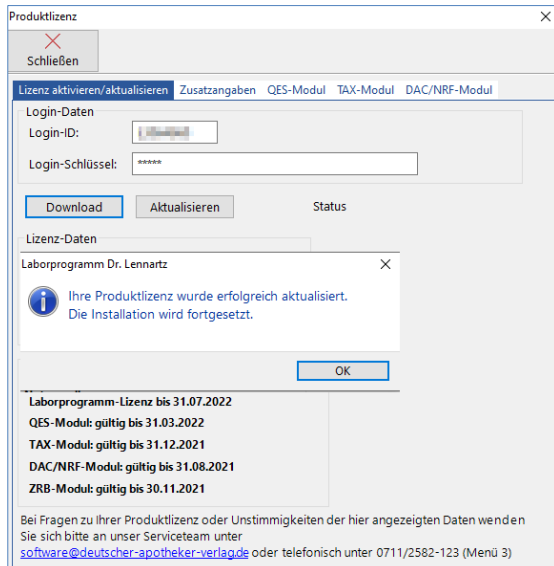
Produktlizenz

Schließen

Lizenz aktivieren/aktualisieren | Zusatzangaben | QES-Modul | TAX-Modul | DAC/NRF-Modul

Login-Daten

Login-ID: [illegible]

Login-Schlüssel: *****

Download | Aktualisieren | Status

Lizenz-Daten

Laborprogramm Dr. Lennartz

Ihre Produktlizenz wurde erfolgreich aktualisiert.
Die Installation wird fortgesetzt.

OK

Laborprogramm-Lizenz bis 31.07.2022

QES-Modul: gültig bis 31.03.2022

TAX-Modul: gültig bis 31.12.2021

DAC/NRF-Modul: gültig bis 31.08.2021

ZRB-Modul: gültig bis 30.11.2021

Bei Fragen zu Ihrer Produktlizenz oder Unstimmigkeiten der hier angezeigten Daten wenden Sie sich bitte an unser Serviceteam unter software@deutscher-apotheker-verlag.de oder telefonisch unter 0711/2582-123 (Menü 3)